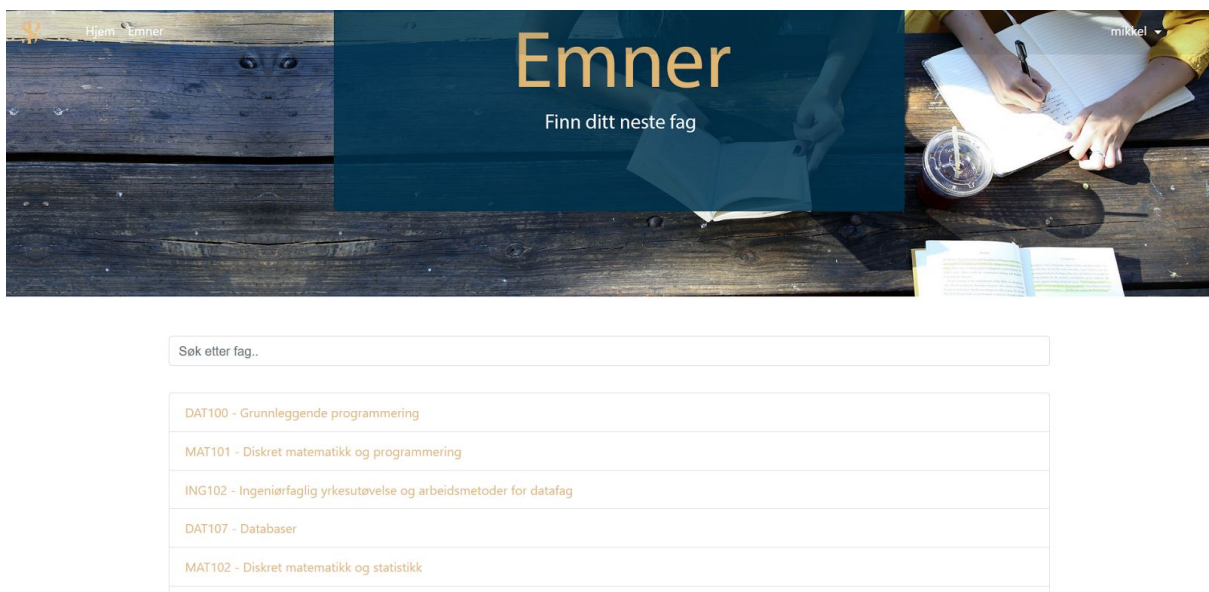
Hjem Emner

mikkel

Emner

Finn ditt neste fag

Søk etter fag..

DAT100 - Grunnleggende programmering

MAT101 - Diskret matematikk og programmering

ING102 - Ingeniørfaglig yrkesutøvelse og arbeidsmetoder for datafag

DAT107 - Databaser

MAT102 - Diskret matematikk og statistikk